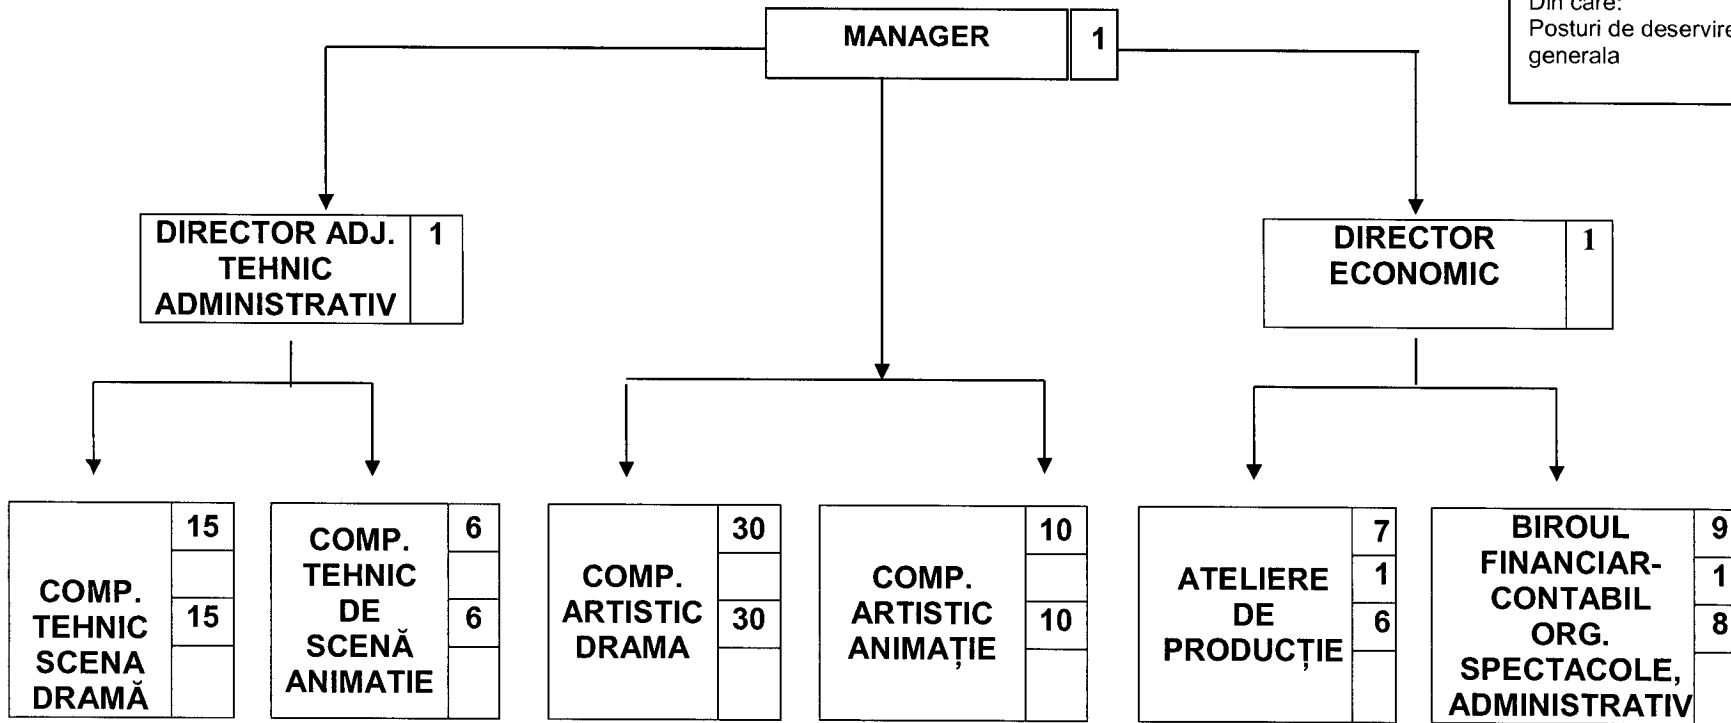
Din care:
Posturi de deservire
generala

MANAGER | 1

DIRECTOR ADJ. TEHNIC ADMINISTRATIV | 1

DIRECTOR ECONOMIC | 1

COMP. TEHNIC SCENA DRAMĂ | 15 | 15

COMP. TEHNIC DE SCENĂ ANIMATIE | 6 | 6

COMP. ARTISTIC DRAMA | 30 | 30

COMP. ARTISTIC ANIMAȚIE | 10 | 10

ATELIERE DE PRODUCȚIE | 7 | 1 | 6

BIROUL FINANCIAR-CONTABIL ORG. SPECTACOLE, ADMINISTRATIV | 9 | 1 | 8